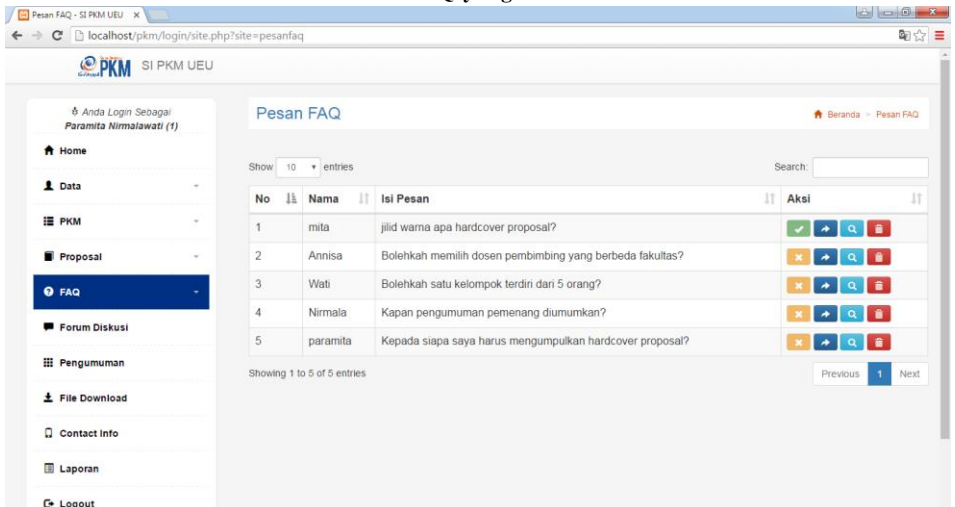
Pesan FAQ - SI PKM UEU ×

localhost/pkm/login/site.php?site=pesanfaq

PKM SI PKM UEU

Anda Login Sebagai
Paramita Nirmalawati (1)

Home

Data

PKM

Proposal

FAQ

Forum Diskusi

Pengumuman

File Download

Contact Info

Laporan

Logout

Pesan FAQ

Beranda > Pesan FAQ

Show 10 entries

Search:

| No | Nama | Isi Pesan | Aksi |
|---|---|---|---|
| 1 | mita | jilid warna apa hardcover proposal? | |
| 2 | Annisa | Bolehkah memilih dosen pembimbing yang berbeda fakultas? | |
| 3 | Wati | Bolehkah satu kelompok terdiri dari 5 orang? | |
| 4 | Nirmala | Kapan pengumuman pemenang diumumkan? | |
| 5 | paramita | Kepada siapa saya harus mengumpulkan hardcover proposal? | |

Showing 1 to 5 of 5 entries

Previous 1 Next